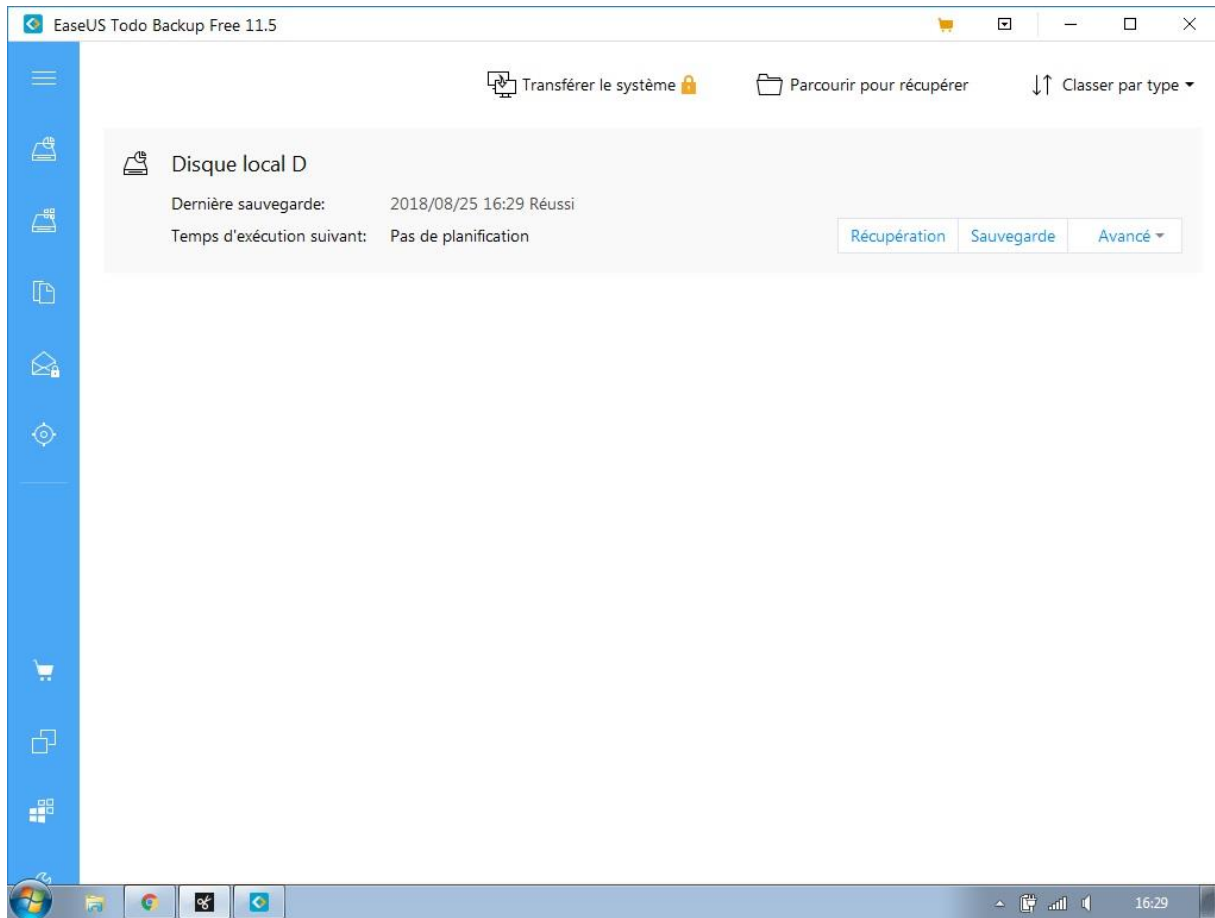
EaseUS Todo Backup Free 11.5

Transférer le système

Parcourir pour récupérer

Classer par type

Disque local D

Dernière sauvegarde: 2018/08/25 16:29 Réussi

Temps d'exécution suivant: Pas de planification

Récupération

Sauvegarde

Avancé

16:29